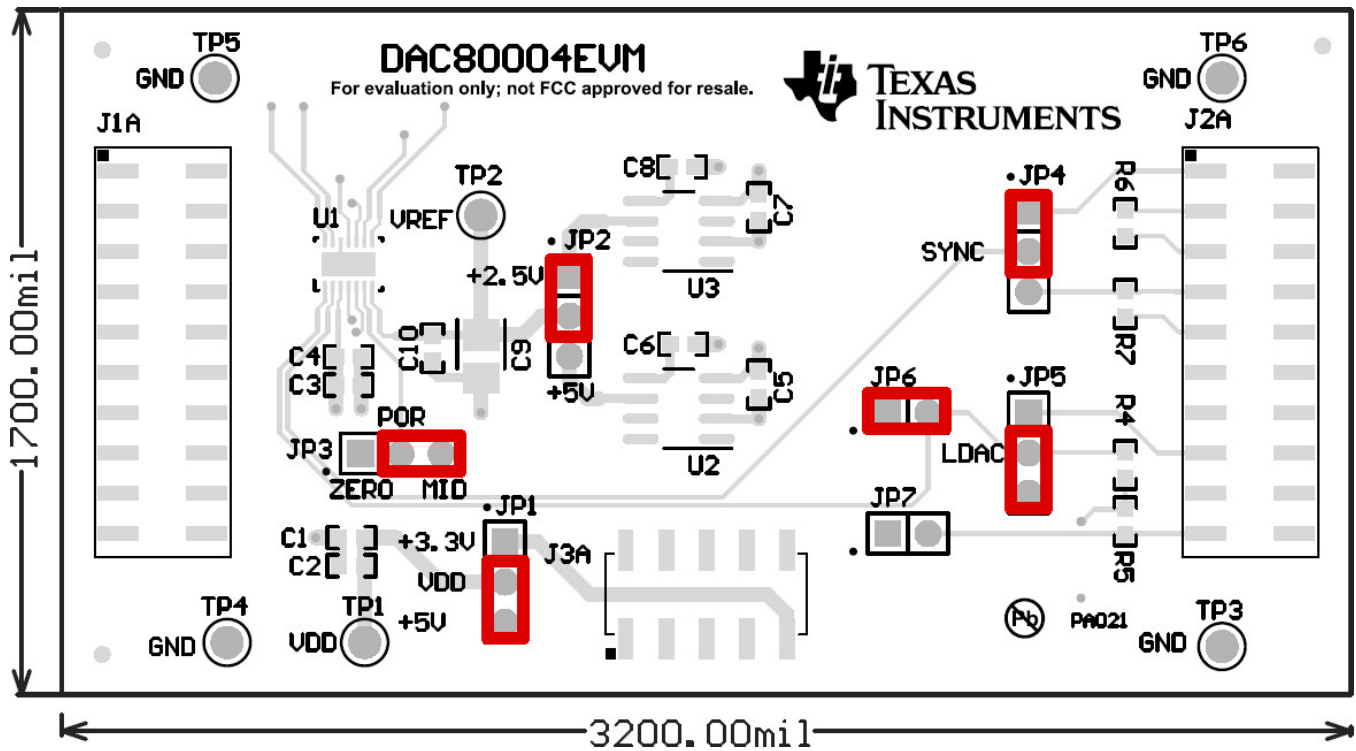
1700.00mil

TP5
GND

DAC80004EVM
For evaluation only; not FCC approved for resale.

TEXAS INSTRUMENTS

TP6
GND

J1A

J2A

TP2
VREF

U1

C8

C7

U3

JP2
+2.5V

C10

C9

+5V

C4
C3

C6

C5

U2

JP4

R6

SYNC

R7

JP6

JP5

R4

LDAC

POR

JP3

ZERO

MID

JP1

J3A

C1

C2

+3.3V

VDD

+5V

JP7

R5

TP4
GND

TP1
VDD

Pb

PA021

TP3
GND

3200.00mil